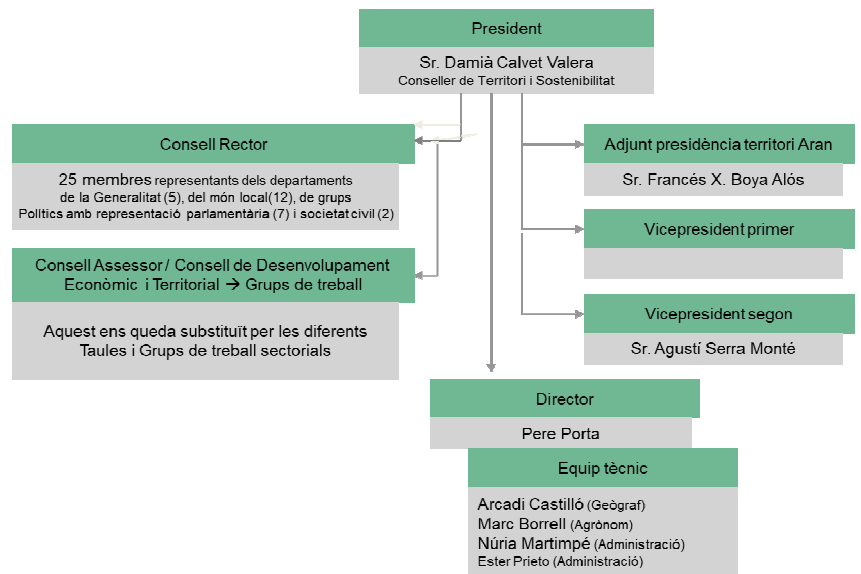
President

Sr. Damià Calvet Valera
Conseller de Territori i Sostenibilitat

Consell Rector

25 membres representants dels departaments de la Generalitat (5), del món local(12), de grups Polítics amb representació parlamentària (7) i societat civil (2)

Consell Assessor / Consell de Desenvolupament Econòmic i Territorial → Grups de treball

Aquest ens queda substituït per les diferents Taules i Grups de treball sectorials

Adjunt presidència territori Aran

Sr. Francés X. Boya Alós

Vicepresident primer

Vicepresident segon

Sr. Agustí Serra Monté

Director

Pere Porta

Equip tècnic

Arcadi Castilló (Geògraf)
Marc Borrell (Agrònom)
Núria Martimpé (Administració)
Ester Prieto (Administració)